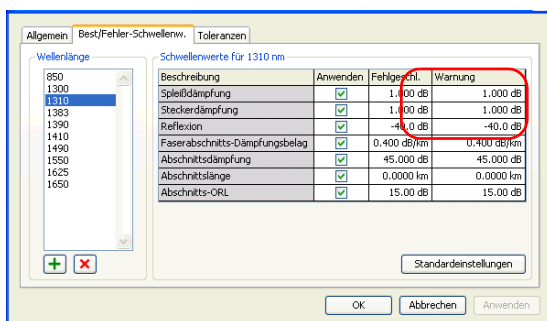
Allgemein | Best/Fehler-Schwellenw. | Toleranzen

Wellenlänge

850
1300
1310
1383
1390
1410
1490
1550
1625
1650

Schwellenwerte für 1310 nm

| Beschreibung | Anwenden | Fehlgeschl. | Warnung |
|---|---|---|---|
| Spleißdämpfung | ☑ | 1.000 dB | 1.000 dB |
| Steckerdämpfung | ☑ | 1.000 dB | 1.000 dB |
| Reflexion | ☑ | -40.0 dB | -40.0 dB |
| Faserabschnitts-Dämpfungsbelag | ☑ | 0.400 dB/km | 0.400 dB/km |
| Abschnittsdämpfung | ☑ | 45.000 dB | 45.000 dB |
| Abschnittslänge | ☑ | 0.0000 km | 0.0000 km |
| Abschnitts-ORL | ☑ | 15.00 dB | 15.00 dB |

Standardeinstellungen

OK | Abbrechen | Anwenden